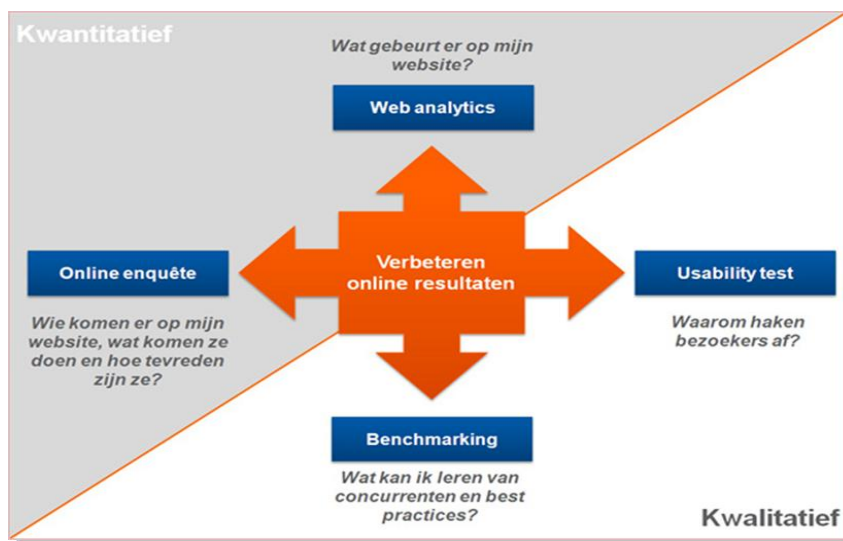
Kwantitatief

Wat gebeurt er op mijn website?

Web analytics

Online enquête

Wie komen er op mijn website, wat komen ze doen en hoe tevreden zijn ze?

Verbeteren online resultaten

Usability test

Waarom haken bezoekers af?

Benchmarking

Wat kan ik leren van concurrenten en best practices?

Kwalitatief